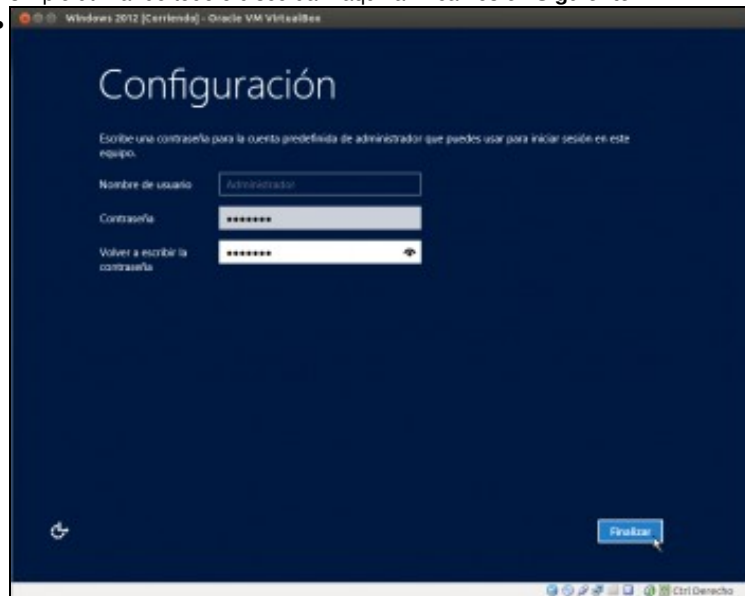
Windows 2012 [Corriendo] - Oracle VM VirtualBox

Configuración

Escribe una contraseña para la cuenta predefinida de administrador que puedes usar para iniciar sesión en este equipo.

Nombre de usuario Administrador

Contraseña ••••••••

Volver a escribir la contraseña ••••••••

Finalizar

Ctrl Derecho